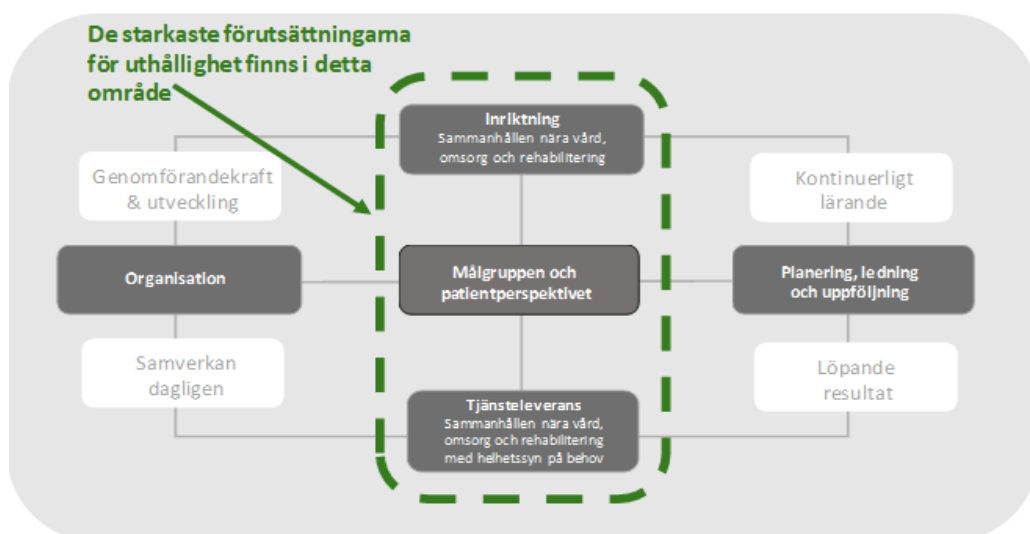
De starkaste förutsättningarna för uthållighet finns i detta område

Inriktning
Sammanhållen nära vård, omsorg och rehabilitering

Genomförandekraft & utveckling

Kontinuerligt lärande

Organisation

Målgruppen och patientperspektivet

Planering, ledning och uppföljning

Samverkan dagligen

Löpande resultat

Tjänsteleverans
Sammanhållen nära vård, omsorg och rehabilitering med helhetssyn på behov